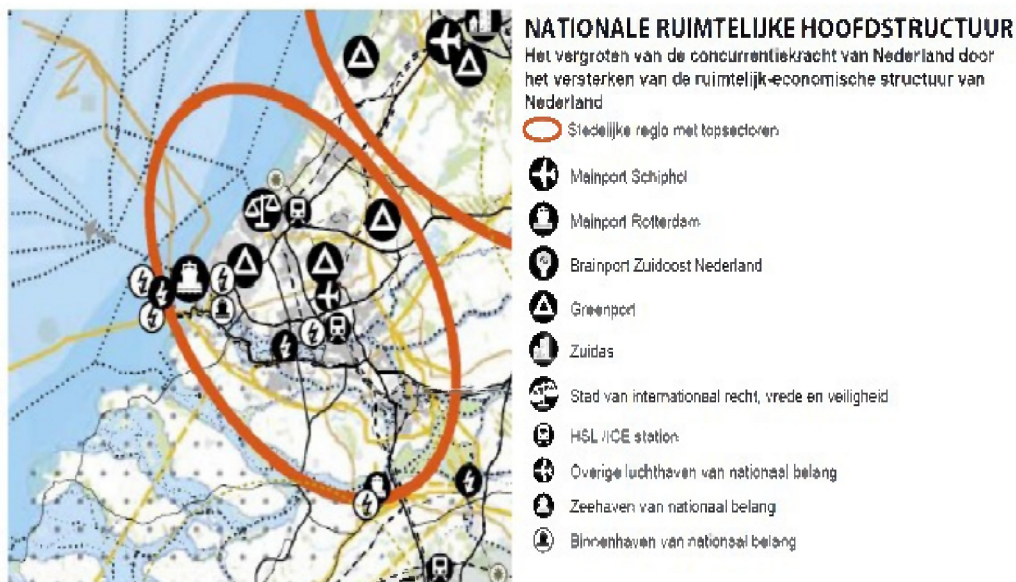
NATIONALE RUIMTELIJKE HOOFDSTRUCTUUR

Het vergroten van de concurrentiekracht van Nederland door het versterken van de ruimtelijk-economische structuur van Nederland

Stedelijke regio met topsectoren

Mainport Schiphol

Mainport Rotterdam

Brainport Zuidoost Nederland

Greenport

Zuidas

Stad van internationaal recht, vrede en veiligheid

HSL /ICE station

Overige luchthaven van nationaal belang

Zeehaven van nationaal belang

Binnenhaven van nationaal belang